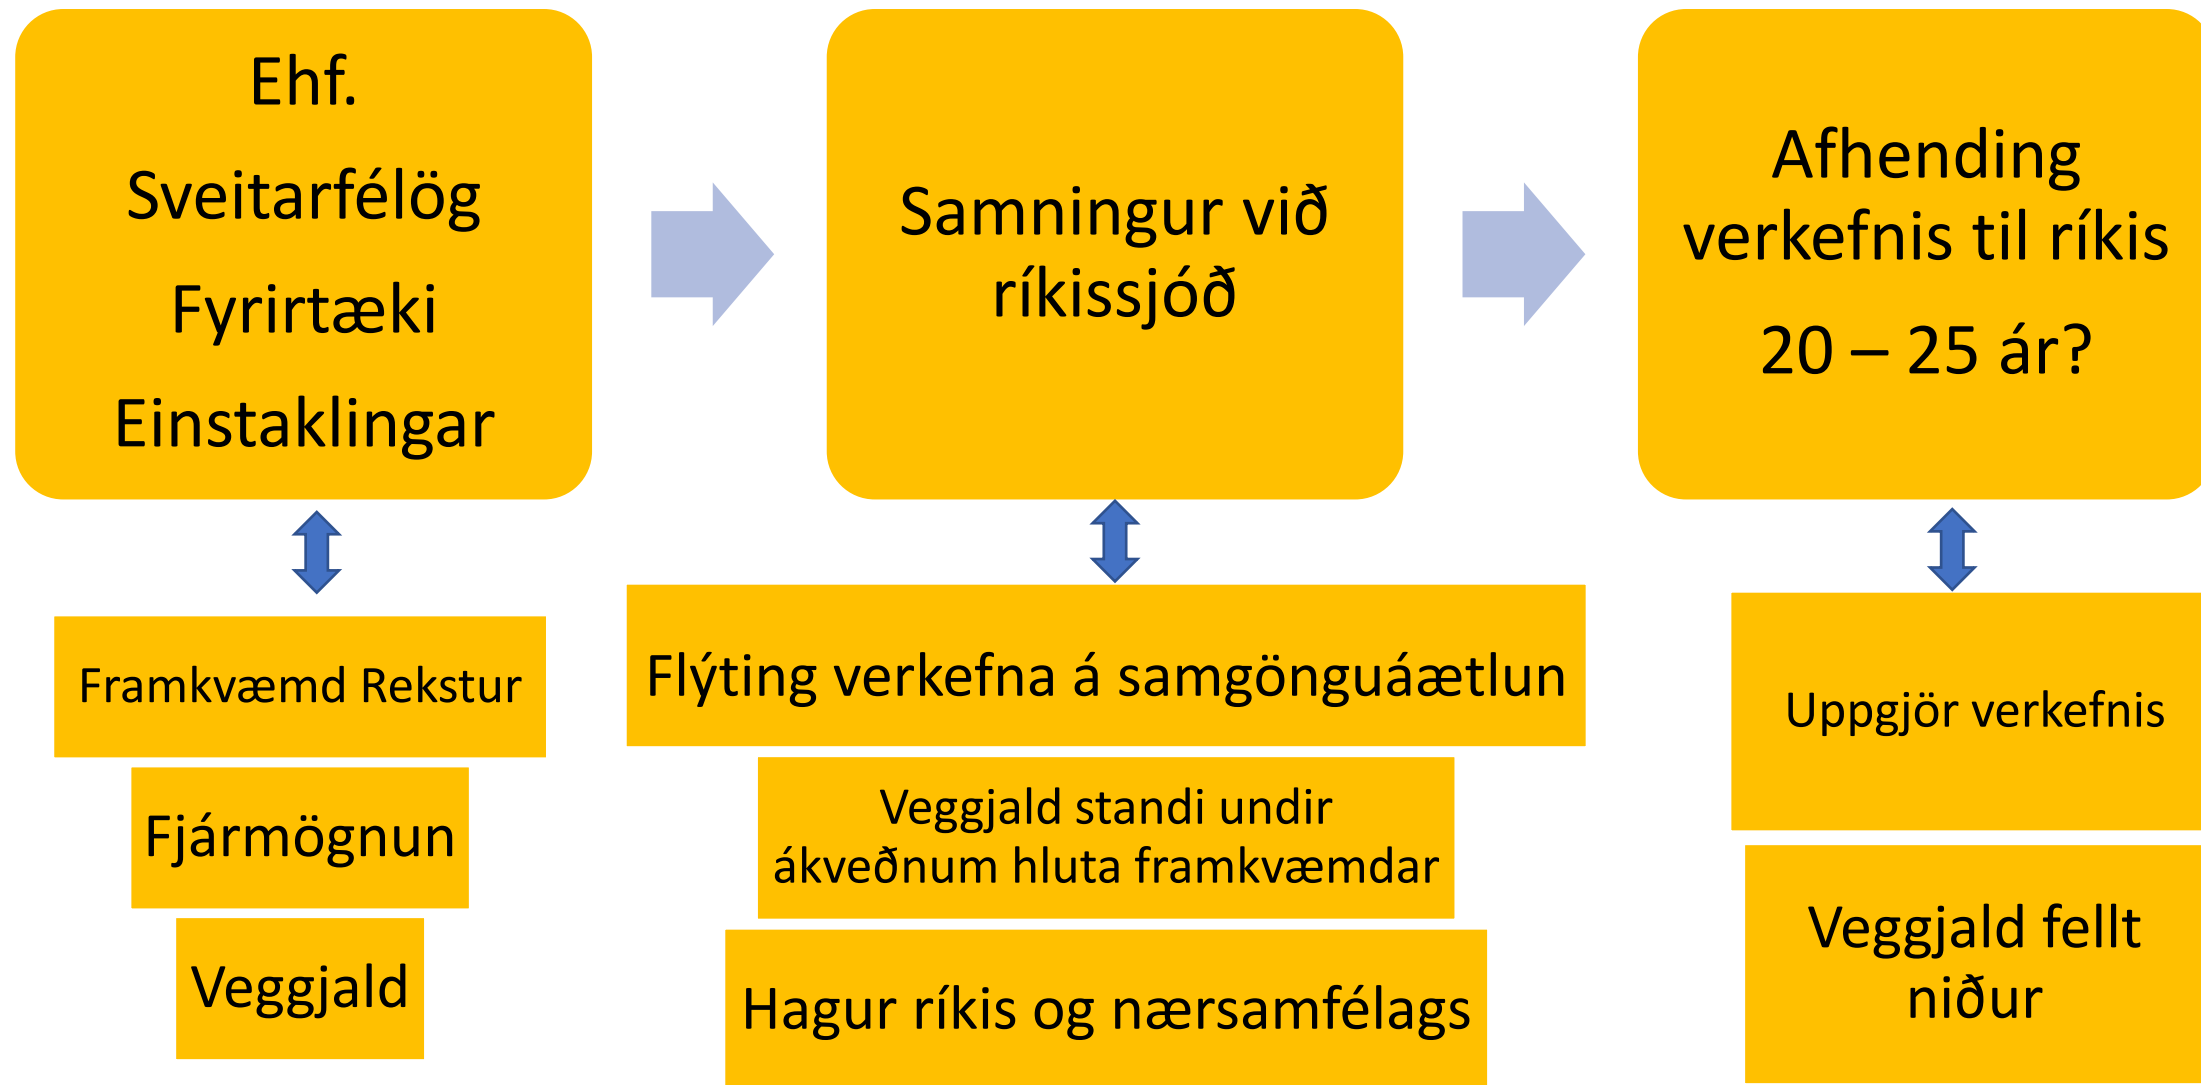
Ehf.
Sveitarfélög
Fyrirtæki
Einstaklingar

Framkvæmd Rekstur

Fjármögnun

Veggjald

Samningur við ríkissjóð

Flýting verkefna á samgönguáætlun

Veggjald standi undir ákveðnum hluta framkvæmdar

Hagur ríkis og nærsamfélags

Afhending verkefnis til ríkis

20 – 25 ár?

Uppgjör verkefnis

Veggjald fellt niður